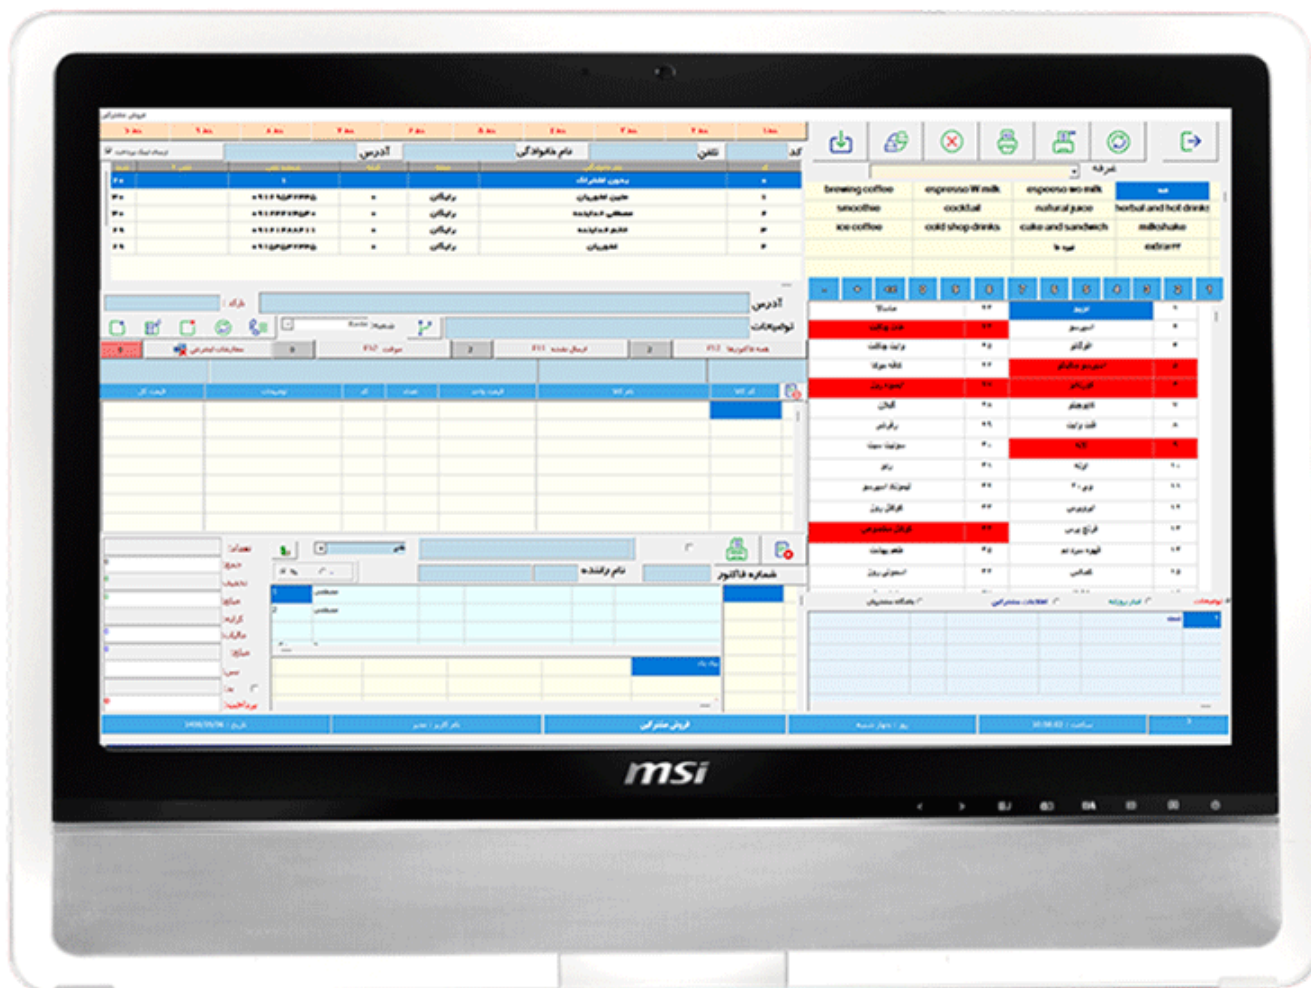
کد
تلفن
نام خانوادگی
آدرس
آدرس
توضیحات
شماره فاکتور
نام راننده
گروه

| | | | |
|---|---|---|---|
| | espresso wo milk | espresso W milk | brewing coffee |
| herbal and hot drinks | natural juice | cocktail | smoothie |
| milkshake | cake and sandwich | cold shop drinks | ice coffee |
| extra | | | |

فروش مشترکی

msi